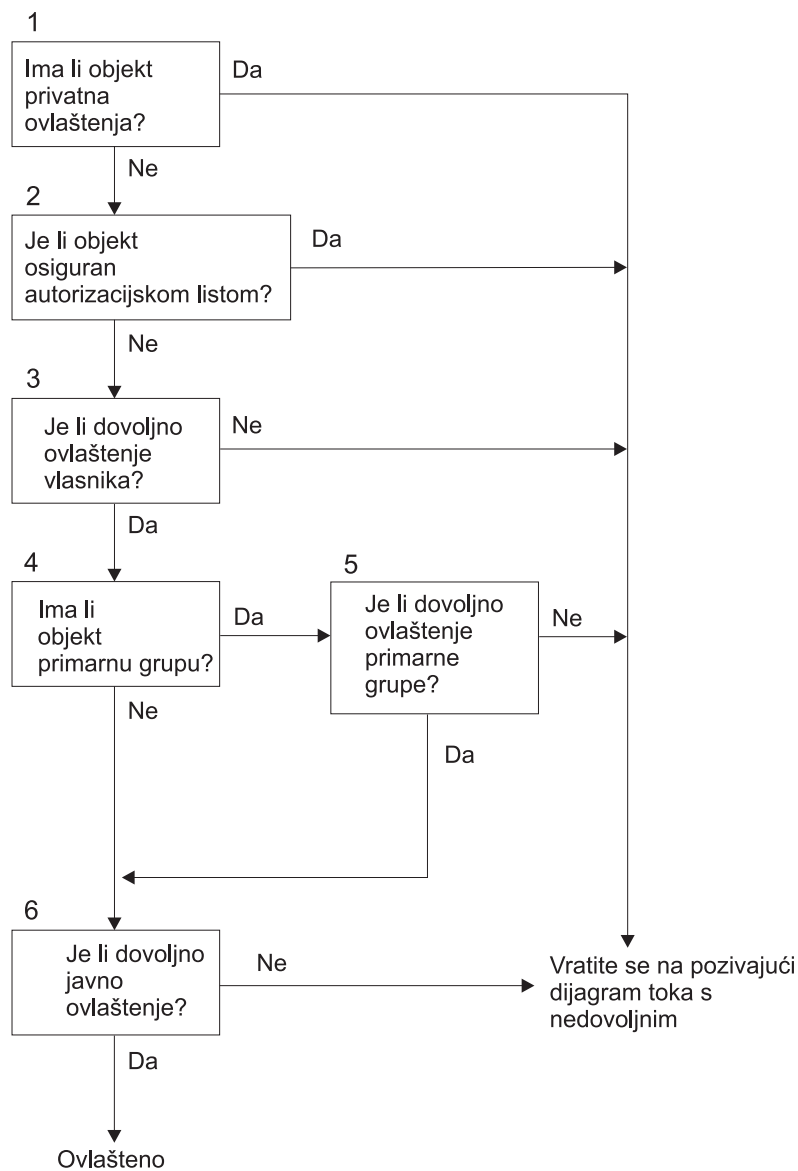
1

Ima li objekt privatna ovlaštenja?

Da

Ne

2

Je li objekt osiguran autorizacijskom listom?

Da

Ne

3

Je li dovoljno ovlaštenje vlasnika?

Ne

Da

4

Ima li objekt primarnu grupu?

Da

5

Je li dovoljno ovlaštenje primarne grupe?

Ne

Ne

Da

6

Je li dovoljno javno ovlaštenje?

Ne

Vratite se na pozivajući dijagram toka s nedovoljnim

Da

Ovlašteno